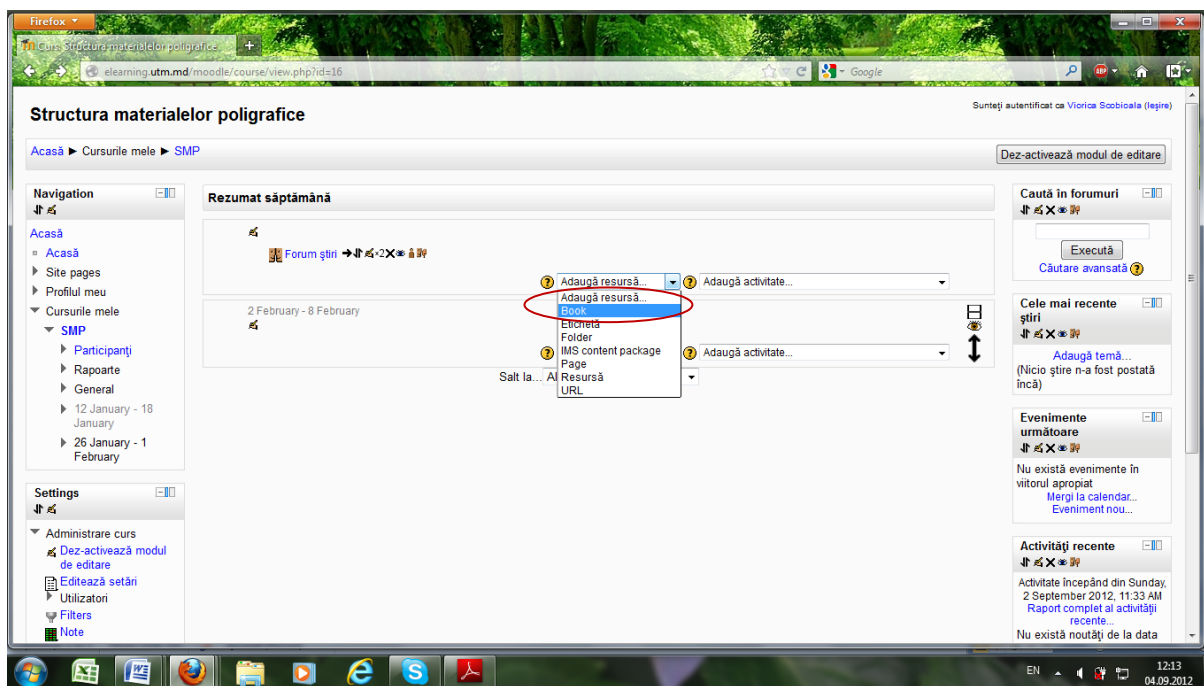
Firefox

Curs: Structura materialelor poligrafice

elearning.utm.md/moodle/course/view.php?id=16

Google

Structura materialelor poligrafice

Sunteţi autentificat ca Viorica Scobioala (Ieşire)

Acasă ► Cursurile mele ► SMP

Dez-activează modul de editare

Navigation

Acasă
Acasă
Site pages
Profilul meu
Cursurile mele
SMP
Participanţi
Rapoarte
General
12 January - 18 January
26 January - 1 February

Settings

Administrare curs
Dez-activează modul de editare
Editează setări
Utilizatori
Filters
Note

Rezumat săptămână

Forum ştiri

Adaugă resursă...
Adaugă activitate...

Adaugă resursă...
Book
Etichetă
Folder
IMS content package
Page
Resursă
URL

2 February - 8 February

Adaugă activitate...

Salt la... Al

Caută în forumuri

Execută
Căutare avansată

Cele mai recente ştiri

Adaugă temă...
(Nicio ştire n-a fost postată încă)

Evenimente următoare

Nu există evenimente în viitorul apropiat
Mergi la calendar...
Eveniment nou...

Activităţi recente

Activitate începând din Sunday, 2 September 2012, 11:33 AM
Raport complet al activităţii recente...
Nu există noutăţi de la data

EN
12:13
04.09.2012